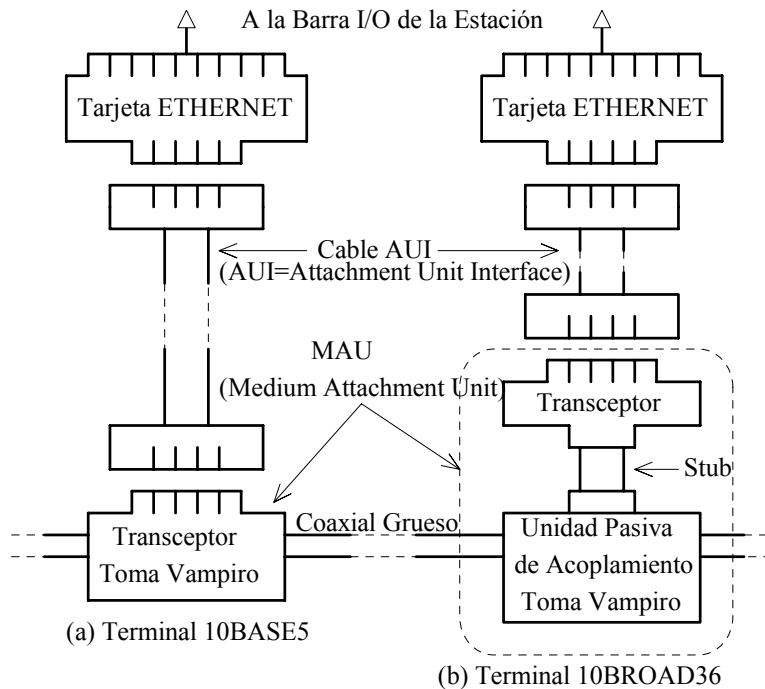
A la Barra I/O de la Estación

Tarjeta ETHERNET

Tarjeta ETHERNET

Cable AUI
(AUI=Attachment Unit Interface)

MAU
(Medium Attachment Unit)

Transceptor

Stub

Transceptor
Toma Vampiro

Coaxial Grueso

Unidad Pasiva
de Acoplamiento
Toma Vampiro

(a) Terminal 10BASE5

(b) Terminal 10BROAD36